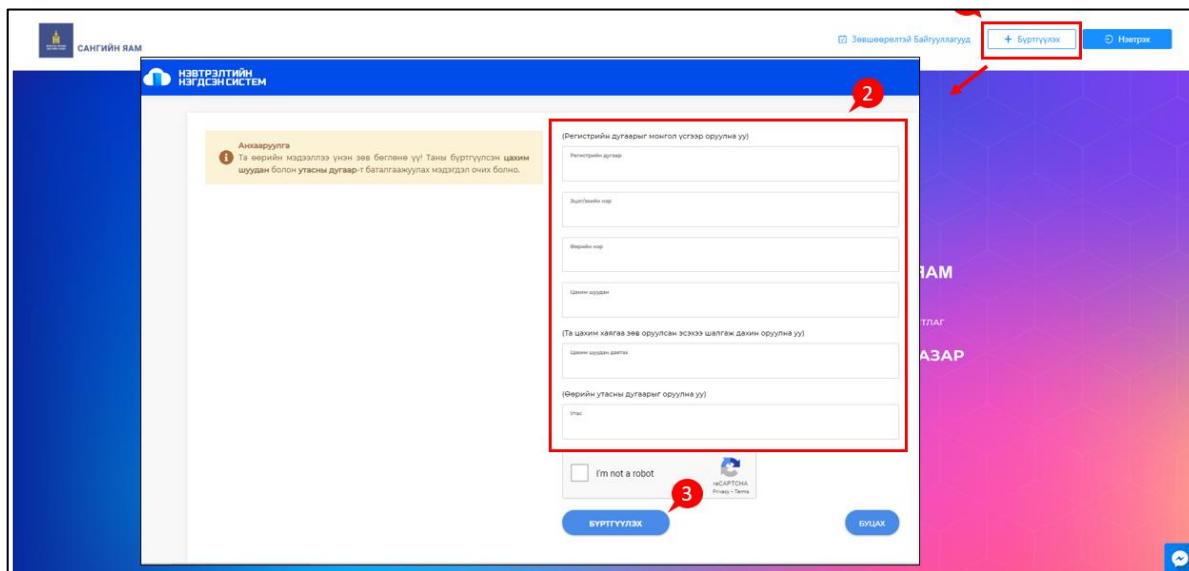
САНГИЙН ЯАМ

Зөвшөөрөлтэй Байгууллагууд

+ Бүртгүүлэх

Нэвтрэх

НЭВТРЭЛТИЙН НЭГДСЭН СИСТЕМ

2

Анхааруулга
Та өөрийн мэдээллээ үнэн зөв бөглөнө үү! Таны бүртгүүлсэн цахим шуудан болон утасны дугаар-т баталгаажуулах мэдэгдэл очих болно.

(Регистрийн дугаарыг монгол үсгээр оруулна уу)

Регистрийн дугаар

Эцэг/эхийн нэр

Өөрийн нэр

Цахим шуудан

(Та цахим хаягаа зөв оруулсан эсэхээ шалгаж дахин оруулна уу)

Цахим шуудан давтах

(Өөрийн утасны дугаарыг оруулна уу)

Утас

I'm not a robot

reCAPTCHA
Privacy - Terms

3

БҮРТГҮҮЛЭХ

БУЦАХ

ЯАМ

ТЛАГ

АЗАР